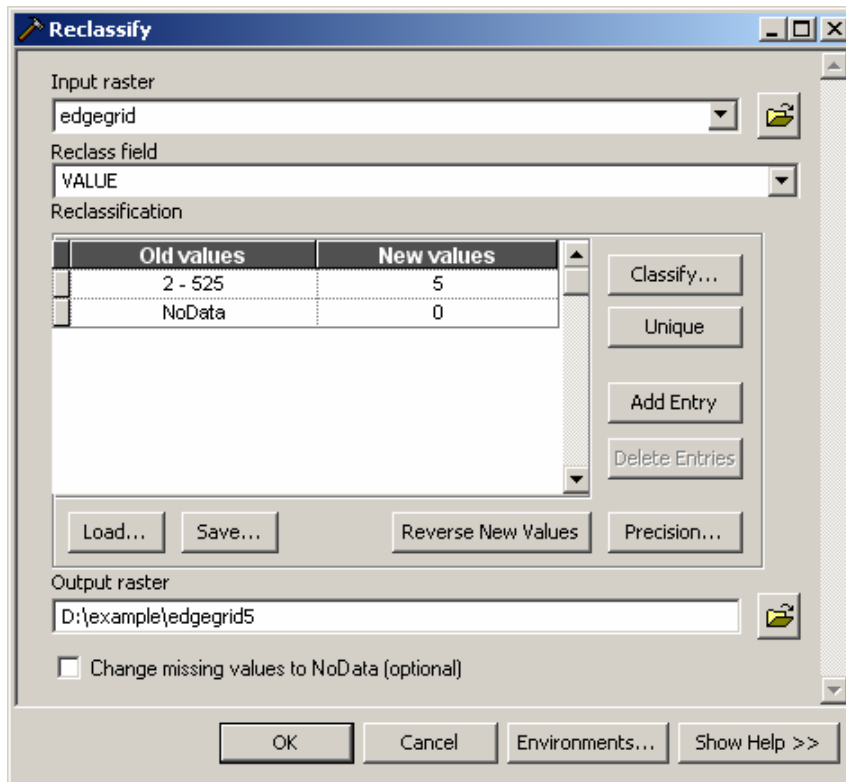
Reclassify

Input raster

edgegrid

Reclass field

VALUE

Reclassification

| Old values | New values |
|---|---|
| 2 - 525 | 5 |
| NoData | 0 |

Classify...

Unique

Add Entry

Delete Entries

Load...

Save...

Reverse New Values

Precision...

Output raster

D:\example\edgegrid5

Change missing values to NoData (optional)

OK

Cancel

Environments...

Show Help >>